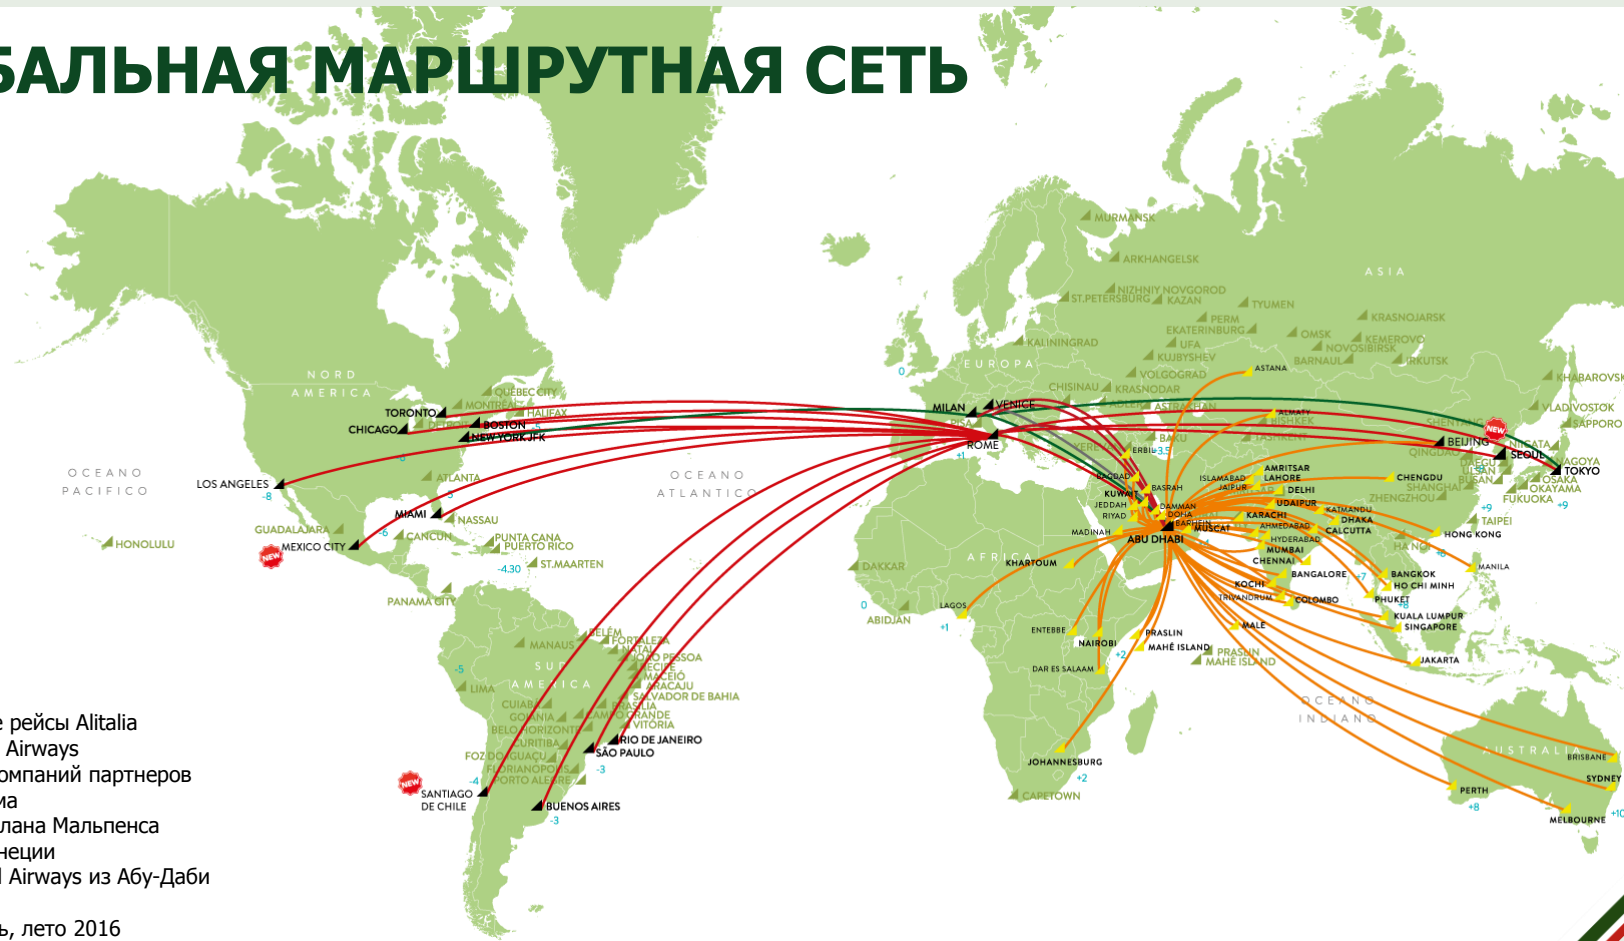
БАЛЬНАЯ МАРШРУТНАЯ СЕТЬ

NORD AMERICA
OCEANO PACIFICO
OCEANO ATLANTICO
SUD AMERICA
EUROPA
AFRICA
ASIA
OCEANO INDIANO
AUSTRALIA

TORONTO
CHICAGO
BOSTON
NEW YORK JFK
QUEBEC CITY
MONTREAL
HALIFAX
DETROIT
LOS ANGELES
-8
ATLANTA
MIAMI
NASSAU
GUADALAJARA
MEXICO CITY
CANCUN
PUNTA CANA
PUERTO RICO
ST.MAARTEN
-4.30
HONOLULU
PANAMA CITY
MANAUS
BELÉM
FORTALEZA
NATAL
JOÃO PESSOA
RECIFE
MACEIÓ
ARACAJU
SALVADOR DE BAHIA
BRASILIA
CAMPO GRANDE
VITÓRIA
LIMA
-5
CUIABA
GOIANIA
BELO HORIZONTE
CURITIBA
RIO DE JANEIRO
SÃO PAULO
-3
FOZ DO IGUAÇU
FLORIANOPOLIS
PORTO ALEGRE
SANTIAGO DE CHILE
-4
BUENOS AIRES
-3
MILAN
VENICE
PISA
ROME
+1
MURMANSK
ARKHANGELSK
NIZHNIY NOVGOROD
ST.PETERSBURG
KAZAN
TYUMEN
PERM
EKATERINBURG
UFA
OMSK
KRASNOJARSK
KEMEROVO
NOVOSIBIRSK
BARNAUL
IRKUTSK
KALININGRAD
KUJBYSHEV
VOLGOGRAD
CHISINAU
KRASNODAR
ASTRAKHAN
ASTANA
ALMATY
BISHKEK
TASHKENT
BAKU
YEREVAN
ERBIL
+3.5
BAGDAD
BASRAH
KUWAIT
JEDDAH
RIYAD
DAMMAN
DOHA
BAHRAIN
MUSCAT
MADINAH
ABU DHABI
ISLAMABAD
JAIPUR
AMRITSAR
LAHORE
DELHI
UDAIPUR
KARACHI
AHMEDABAD
KATMANDU
DHAKA
CALCUTTA
HYDERABAD
MUMBAI
CHENNAI
BANGALORE
KOCHI
TRIVANDRUM
COLOMBO
MALE
KHARTOUM
DAKKAR
ABIDJAN
LAGOS
+1
ENTEBBE
NAIROBI
+2
PRASLIN
MAHÉ ISLAND
PRASLIN
MAHÉ ISLAND
DAR ES SALAAM
JOHANNESBURG
+2
CAPETOWN
KHABAROVSK
VLADIVOSTOK
SAPPORO
BEIJING
SHENYANG
NIIGATA
SEOUL
TOKYO
NAGOYA
OSAKA
OKAYAMA
DAEGU
ULSAN
BUSAN
FUKUOKA
QINGDAO
CHENGDU
SHANGHAI
ZHENGZHOU
TAIPEI
HONG KONG
HANOI
BANGKOK
HO CHI MINH
PHUKET
MANILA
KUALA LUMPUR
SINGAPORE
JAKARTA
+7
+8
+9
PERTH
+8
BRISBANE
SYDNEY
MELBOURNE
+10
NEW
NEW
NEW
0
-6
-5

е рейсы Alitalia
Airways
компаний партнеров
ма
лана Мальпенса
неции
l Airways из Абу-Даби
ь, лето 2016